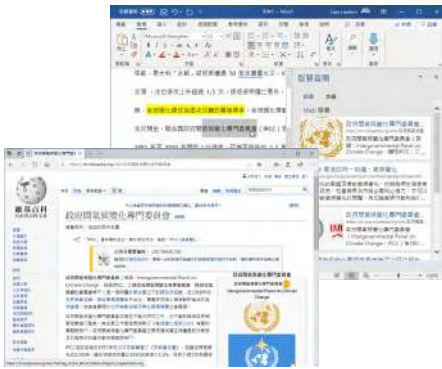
智慧查閱

政府間氣候變化專門委員會

Intergovernmental Panel on Climate Change

Intergovernmental Panel on Climate Change - IPCC

維基百科

政府間氣候變化專門委員會

政府間氣候變化專門委員會

Intergovernmental Panel on Climate Change

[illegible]